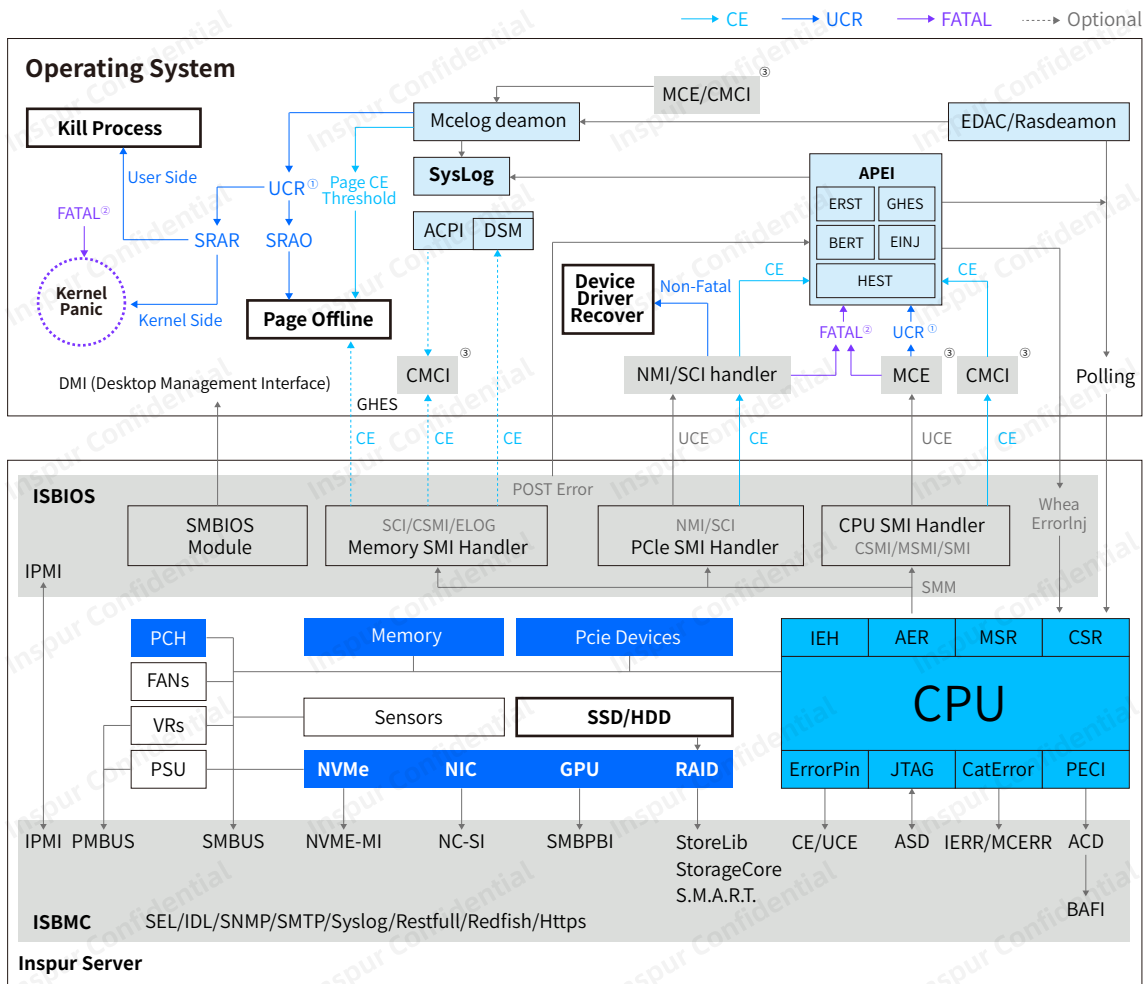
CE UCR FATAL Optional

Operating System

MCE/CMCI ③

Mcelog deamon

EDAC/Rasdeamon

Kill Process

SysLog

User Side

UCR ①

Page CE Threshold

FATAL ②

SRAR

SRAO

Kernel Panic

Kernel Side

Page Offline

ACPI DSM

APEI

ERST GHES

BERT EINJ

HEST

Device Driver Recover

Non-Fatal

CE

CE

FATAL ②

UCR ①

CMCI ③

NMI/SCI handler

MCE ③

CMCI ③

Polling

DMI (Desktop Management Interface)

GHES

CE CE CE

UCE CE

UCE CE

ISBIOS

POST Error

Whea ErrorInj

SMBIOS Module

SCI/CSMI/ELOG Memory SMI Handler

NMI/SCI PCle SMI Handler

CPU SMI Handler CSMI/MSMI/SMI

IPMI

SMM

PCH

Memory

Pcie Devices

IEH AER MSR CSR

FANs

CPU

VRs

Sensors

SSD/HDD

PSU

NVMe NIC GPU RAID

ErrorPin JTAG CatError PECI

IPMI PMBUS SMBUS NVME-MI NC-SI SMBPBI StoreLib StorageCore S.M.A.R.T. CE/UCE ASD IERR/MCERR ACD

BAFI

ISBMC SEL/IDL/SNMP/SMTP/Syslog/Restfull/Redfish/Https

Inspur Server

Inspur Confidential